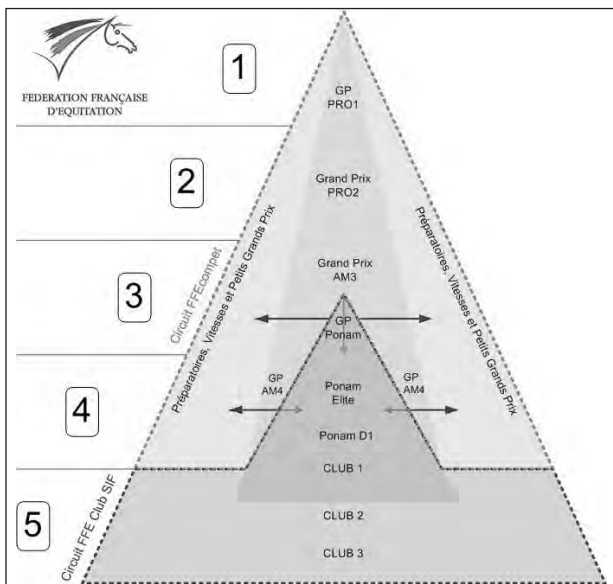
FEDERATION FRANÇAISE D'EQUITATION

1

GP PRO1

2

Grand Prix PRO2

Préparatoires, Vitesses et Petits Grands Prix

Circuit FFEcompet

Préparatoires, Vitesses et Petits Grands Prix

3

Grand Prix AM3

GP Ponam

4

GP AM4

Ponam Elite

GP AM4

Ponam D1

CLUB 1

5

Circuit FFE Club SIF

CLUB 2

CLUB 3